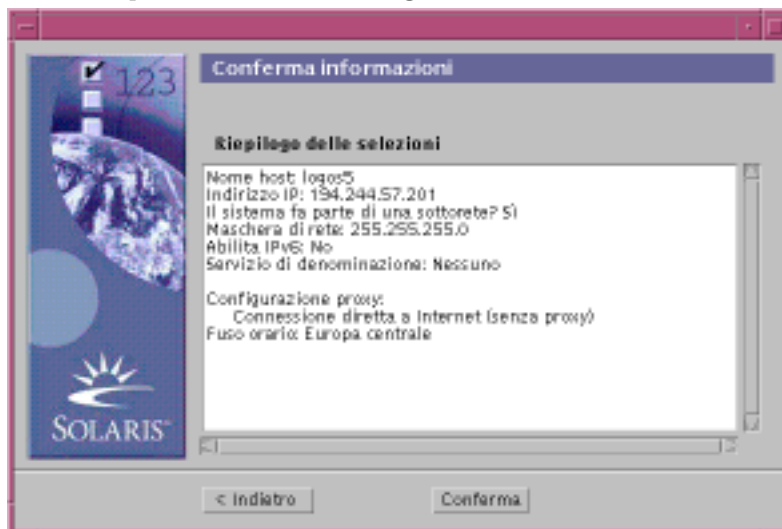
123

Conferma informazioni

Riepilogo delle selezioni

Nome host: logos5
Indirizzo IP: 194.244.57.201
Il sistema fa parte di una sottorete? Sì
Maschera di rete: 255.255.255.0
Abilita IPv6: No
Servizio di denominazione: Nessuno

Configurazione proxy:
Connessione diretta a Internet (senza proxy)
Fuso orario: Europa centrale

SOLARIS

< Indietro

Conferma